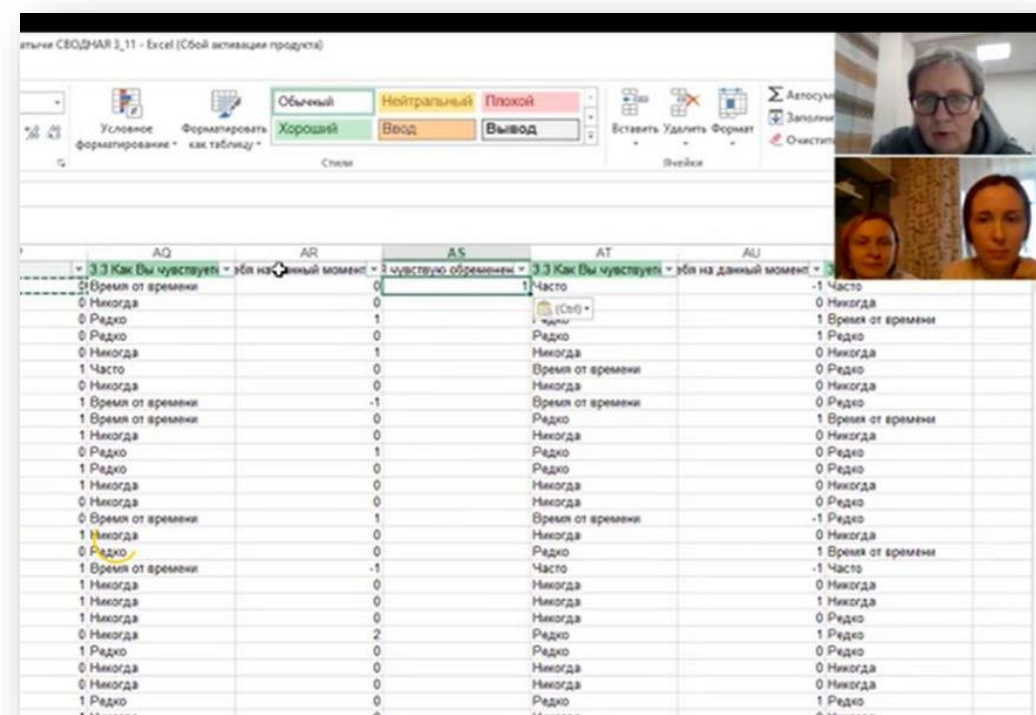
атычи СВОДНАЯ 3_11 - Excel (Сбой активации продукта)

Условное форматирование · Форматировать как таблицу · Обычный Нейтральный Плохой Хороший Ввод Вывод Стили Вставить Удалить Формат Ячейки Автосум Заполн Очистит

| AQ | AR | AS | AT | AU |
|---|---|---|---|---|
| 3.3 Как Вы чувствуете | бя на данный момент | чувствую обременен | 3.3 Как Вы чувствуете | бя на данный момент |
| 0 Время от времени | 0 | 1 | Часто | -1 Часто |
| 0 Никогда | 0 | | | 0 Никогда |
| 0 Редко | 1 | | (Ctrl) | 1 Время от времени |
| 0 Редко | 0 | | Редко | 1 Редко |
| 0 Никогда | 1 | | Никогда | 0 Никогда |
| 1 Часто | 0 | | Время от времени | 0 Редко |
| 0 Никогда | 0 | | Никогда | 0 Никогда |
| 1 Время от времени | -1 | | Время от времени | 0 Редко |
| 1 Время от времени | 0 | | Редко | 1 Время от времени |
| 1 Никогда | 0 | | Никогда | 0 Никогда |
| 0 Редко | 1 | | Редко | 0 Редко |
| 1 Редко | 0 | | Редко | 0 Редко |
| 1 Никогда | 0 | | Никогда | 0 Никогда |
| 0 Никогда | 0 | | Никогда | 0 Редко |
| 0 Время от времени | 1 | | Время от времени | -1 Редко |
| 1 Никогда | 0 | | Никогда | 0 Никогда |
| 0 Редко | 0 | | Редко | 1 Время от времени |
| 1 Время от времени | -1 | | Часто | -1 Часто |
| 1 Никогда | 0 | | Никогда | 0 Никогда |
| 1 Никогда | 0 | | Никогда | 1 Никогда |
| 1 Никогда | 0 | | Никогда | 0 Редко |
| 0 Никогда | 2 | | Редко | 1 Редко |
| 1 Редко | 0 | | Редко | 0 Редко |
| 0 Никогда | 0 | | Никогда | 0 Никогда |
| 0 Никогда | 0 | | Никогда | 0 Никогда |
| 1 Редко | 0 | | Редко | 1 Редко |